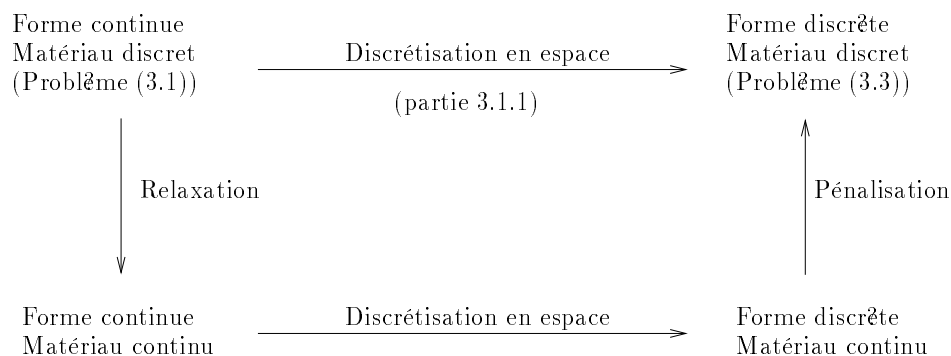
Forme continue
Matériau discret
(Probl̀eme (3.1))

Discrétisation en espace

(partie 3.1.1)

Forme discr̀ete
Matériau discret
(Probl̀eme (3.3))

Relaxation

Pénalisation

Forme continue
Matériau continu

Discrétisation en espace

Forme discr̀ete
Matériau continu